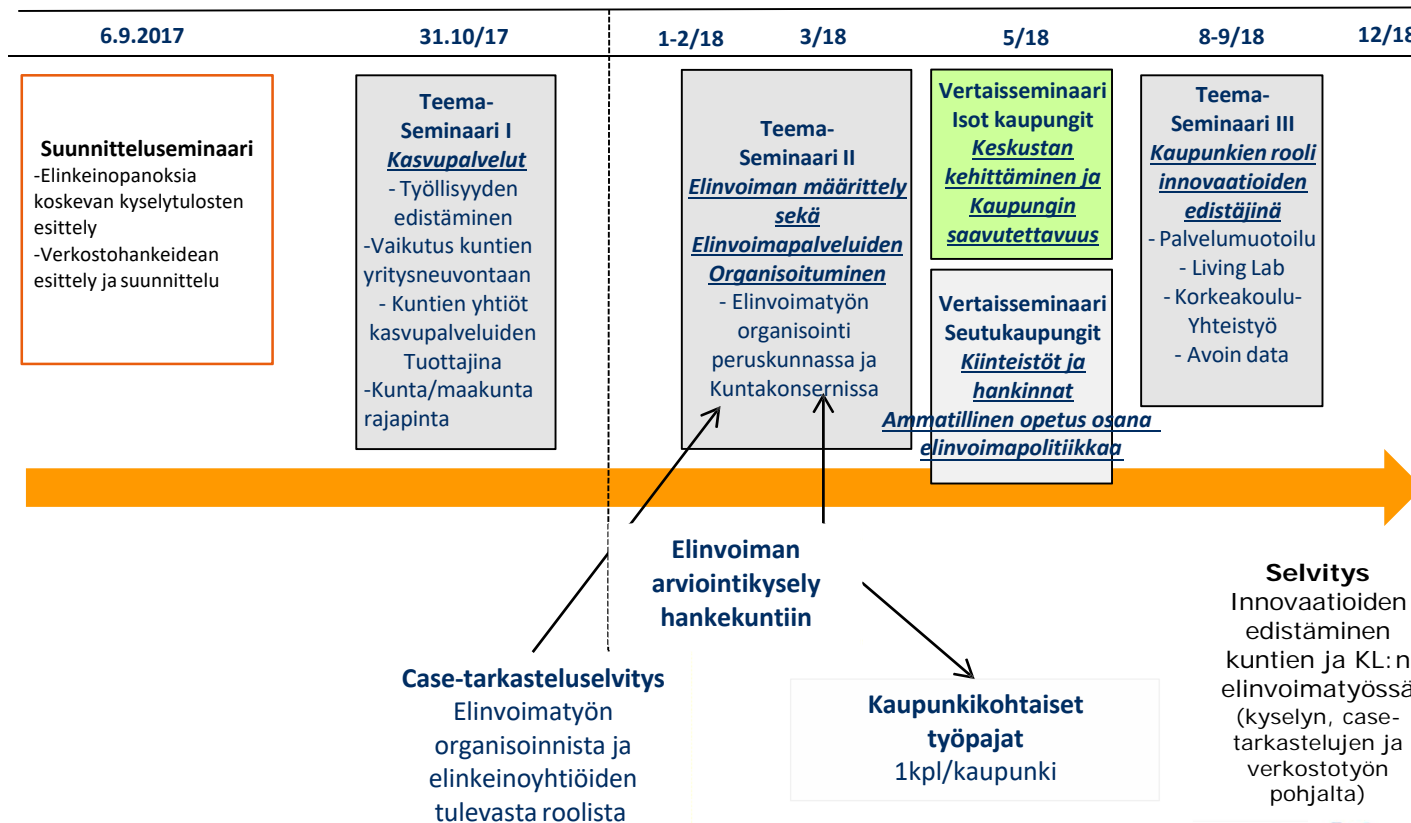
6.9.2017

31.10/17

1-2/18

3/18

5/18

8-9/18

12/18

Suunnitteluseminaari
-Elinkeinopanoksia koskevan kyselytulosten esittely
-Verkostohankeidean esittely ja suunnittelu

Teema-Seminaari I
Kasvupalvelut
- Työllisyyden edistäminen
-Vaikutus kuntien yritysneuvontaan
- Kuntien yhtiöt kasvupalveluiden Tuottajina
-Kunta/maakunta rajapinta

Teema-Seminaari II
Elinvoiman määrittely sekä Elinvoimapalveluiden Organisoituminen
- Elinvoimatyön organisointi peruskunnassa ja Kuntakonsernissa

Vertaisseminaari Isot kaupungit
Keskustan kehittäminen ja Kaupungin saavutettavuus

Vertaisseminaari Seutukaupungit
Kiinteistöt ja hankinnat
Ammatillinen opetus osana elinvoimapolitiikkaa

Teema-Seminaari III
Kaupunkien rooli innovaatioiden edistäjinä
- Palvelumuotoilu
- Living Lab
- Korkeakoulu-Yhteistyö
- Avoin data

Elinvoiman arviointikysely hankekuntiin

Selvitys
Innovaatioiden edistäminen kuntien ja KL:n elinvoimatyössä (kyselyn, case-tarkastelujen ja verkostotyön pohjalta)

Case-tarkasteluselvitys
Elinvoimatyön organisoinnista ja elinkeinoyhtiöiden tulevasta roolista

Kaupunkikohtaiset työpajat
1kpl/kaupunki